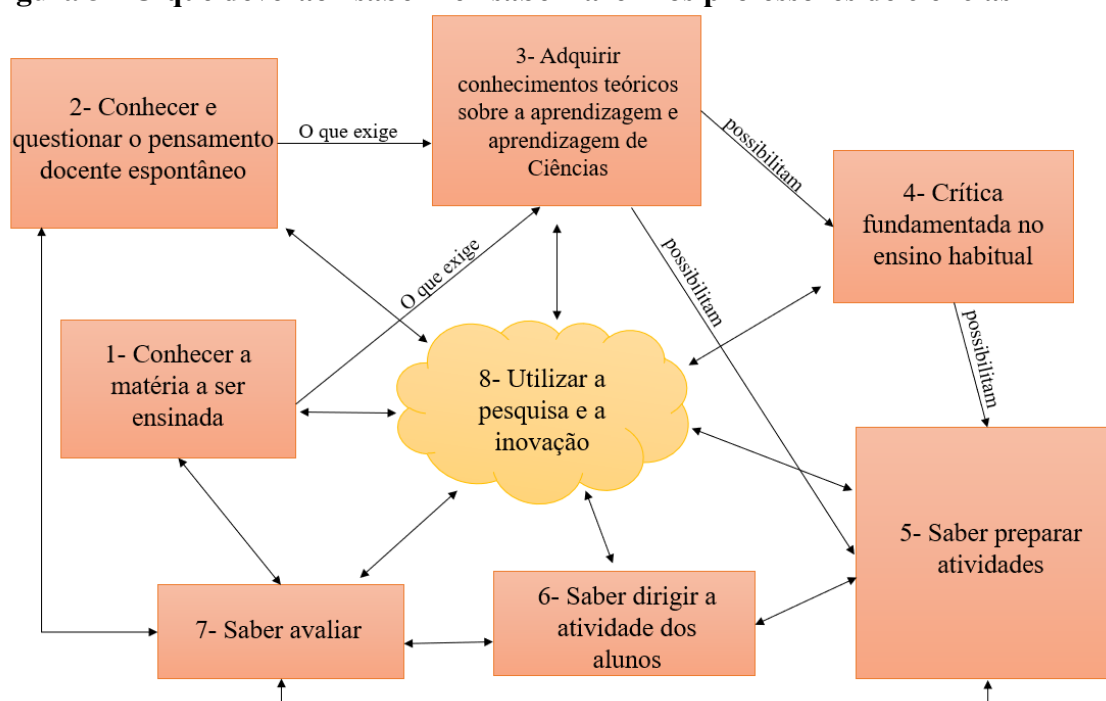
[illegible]

2- Conhecer e questionar o pensamento docente espontâneo

O que exige

3- Adquirir conhecimentos teóricos sobre a aprendizagem e aprendizagem de Ciências

possibilitam

4- Crítica fundamentada no ensino habitual

O que exige

possibilitam

possibilitam

1- Conhecer a matéria a ser ensinada

8- Utilizar a pesquisa e a inovação

5- Saber preparar atividades

6- Saber dirigir a atividade dos alunos

7- Saber avaliar